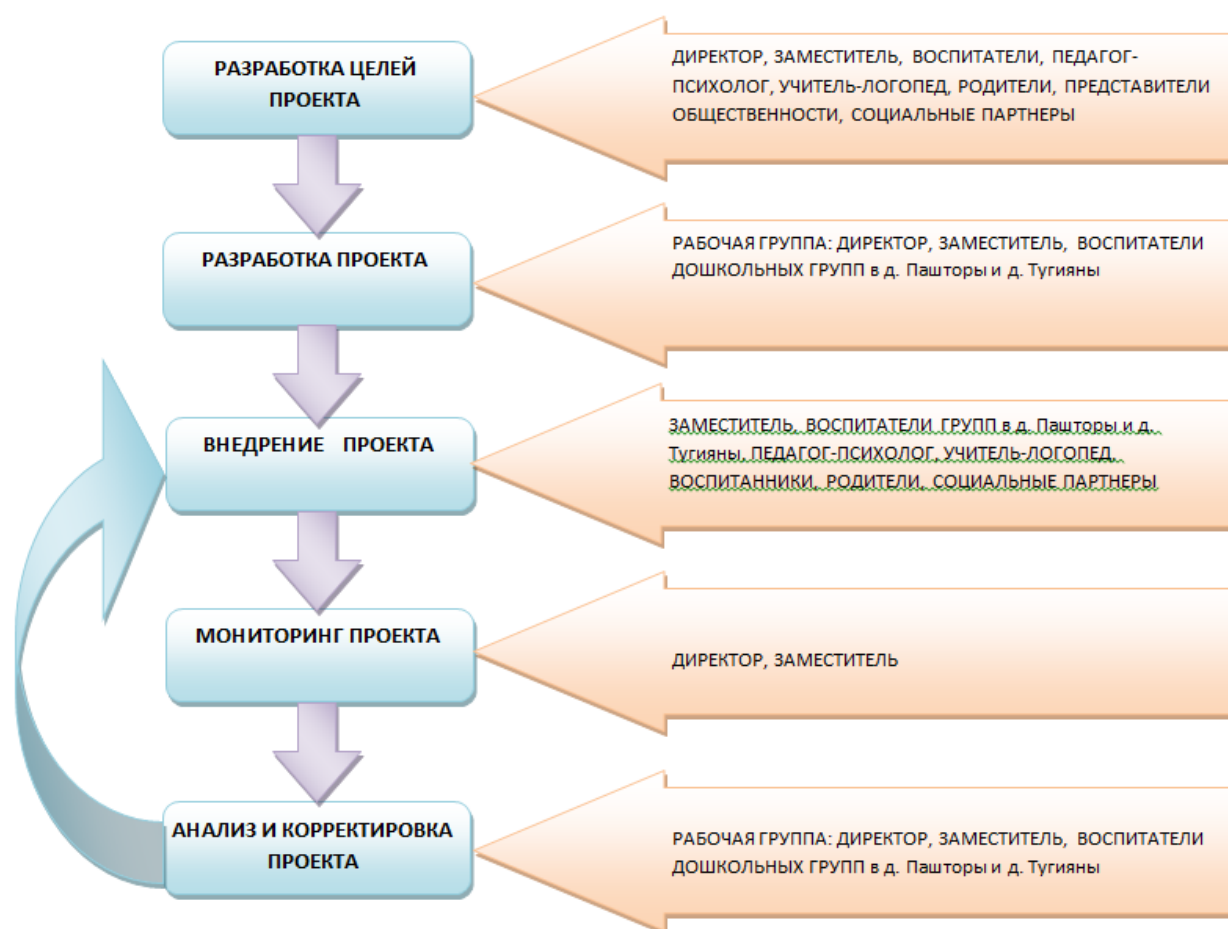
РАЗРАБОТКА ЦЕЛЕЙ ПРОЕКТА

ДИРЕКТОР, ЗАМЕСТИТЕЛЬ, ВОСПИТАТЕЛИ, ПЕДАГОГ-ПСИХОЛОГ, УЧИТЕЛЬ-ЛОГОПЕД, РОДИТЕЛИ, ПРЕДСТАВИТЕЛИ ОБЩЕСТВЕННОСТИ, СОЦИАЛЬНЫЕ ПАРТНЕРЫ

РАЗРАБОТКА ПРОЕКТА

РАБОЧАЯ ГРУППА: ДИРЕКТОР, ЗАМЕСТИТЕЛЬ, ВОСПИТАТЕЛИ ДОШКОЛЬНЫХ ГРУПП в д. Пашторы и д. Тугияны

ВНЕДРЕНИЕ ПРОЕКТА

ЗАМЕСТИТЕЛЬ, ВОСПИТАТЕЛИ ГРУПП в д. Пашторы и д. Тугияны, ПЕДАГОГ-ПСИХОЛОГ, УЧИТЕЛЬ-ЛОГОПЕД, ВОСПИТАННИКИ, РОДИТЕЛИ, СОЦИАЛЬНЫЕ ПАРТНЕРЫ

МОНИТОРИНГ ПРОЕКТА

ДИРЕКТОР, ЗАМЕСТИТЕЛЬ

АНАЛИЗ И КОРРЕКТИРОВКА ПРОЕКТА

РАБОЧАЯ ГРУППА: ДИРЕКТОР, ЗАМЕСТИТЕЛЬ, ВОСПИТАТЕЛИ ДОШКОЛЬНЫХ ГРУПП в д. Пашторы и д. Тугияны